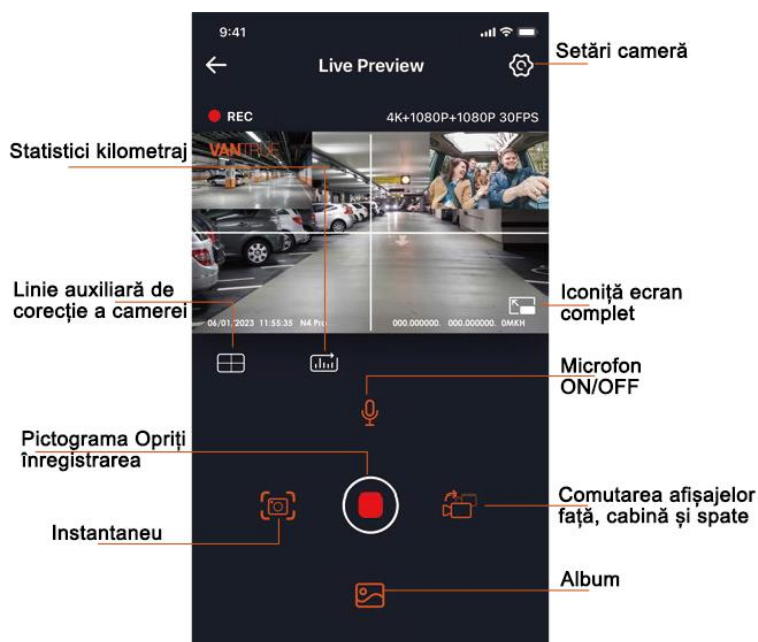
9:41

Live Preview

Setări cameră

REC

4K+1080P+1080P 30FPS

Statistici kilometraj

VANTRUE

Linie auxiliară de corecție a camerei

06/01/2023 11:55:35 N4 Pro

000.000000. 000.000000. 0MKH

Iconiță ecran complet

Microfon ON/OFF

Pictograma Opriți înregistrarea

Comutarea afișajelor față, cabină și spate

Instantaneu

Album